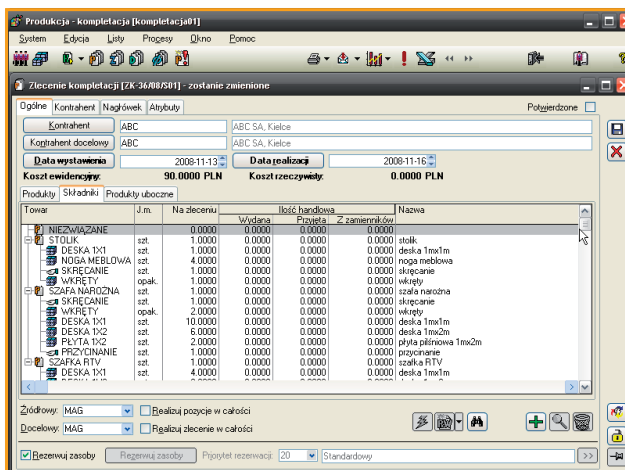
Produkcja - kompletacja [kompletacja01]

System Edycja Listy Procesy Okno Pomoc

Zlecenie kompletacji [ZK-36/08/S01] - zostanie zmienione

Ogólne Kontrahent Nagłówek Atrybuty Potwierdzone

Kontrahent ABC ABC SA, Kielce
Kontrahent docelowy ABC ABC SA, Kielce
Data wystawienia 2008-11-13 Data realizacji 2008-11-16
Koszt ewidencyjny: 90.0000 PLN Koszt rzeczywisty: 0.0000 PLN

Produkty Składniki Produkty uboczne

| Towar | J.m. | Na zleceniu | Ilość handlowa Wydana | Ilość handlowa Przyjęta | Ilość handlowa Z zamienników | Nazwa |
|---|---|---|---|---|---|---|
| NIEZWIĄZANE | | 0.0000 | 0.0000 | 0.0000 | 0.0000 | |
| STOLIK | szt. | 1.0000 | 0.0000 | 0.0000 | 0.0000 | stolik |
| DESKA 1X1 | szt. | 1.0000 | 0.0000 | 0.0000 | 0.0000 | deska 1mx1m |
| NOGA MEBLOWA | szt. | 4.0000 | 0.0000 | 0.0000 | 0.0000 | noga meblowa |
| SKRĘCANIE | szt. | 1.0000 | 0.0000 | 0.0000 | 0.0000 | skręcanie |
| WKRĘTY | opak. | 1.0000 | 0.0000 | 0.0000 | 0.0000 | wkręty |
| SZAFA NAROŻNA | szt. | 1.0000 | 0.0000 | 0.0000 | 0.0000 | szafa narożna |
| SKRĘCANIE | szt. | 1.0000 | 0.0000 | 0.0000 | 0.0000 | skręcanie |
| WKRĘTY | opak. | 2.0000 | 0.0000 | 0.0000 | 0.0000 | wkręty |
| DESKA 1X1 | szt. | 10.0000 | 0.0000 | 0.0000 | 0.0000 | deska 1mx1m |
| DESKA 1X2 | szt. | 6.0000 | 0.0000 | 0.0000 | 0.0000 | deska 1mx2m |
| PŁYTA 1X2 | szt. | 2.0000 | 0.0000 | 0.0000 | 0.0000 | płyta pilśniowa 1mx2m |
| PRZYCINANIE | szt. | 1.0000 | 0.0000 | 0.0000 | 0.0000 | przycinanie |
| SZAFKA RTV | szt. | 1.0000 | 0.0000 | 0.0000 | 0.0000 | szafka RTV |
| DESKA 1X1 | szt. | 4.0000 | 0.0000 | 0.0000 | 0.0000 | deska 1mx1m |

Źródłowy: MAG Realizuj pozycje w całości
Docelowy: MAG Realizuj zlecenie w całości

Rezerwuj zasoby Rezerwuj zasoby Priorytet rezerwacji: 20 Standardowy